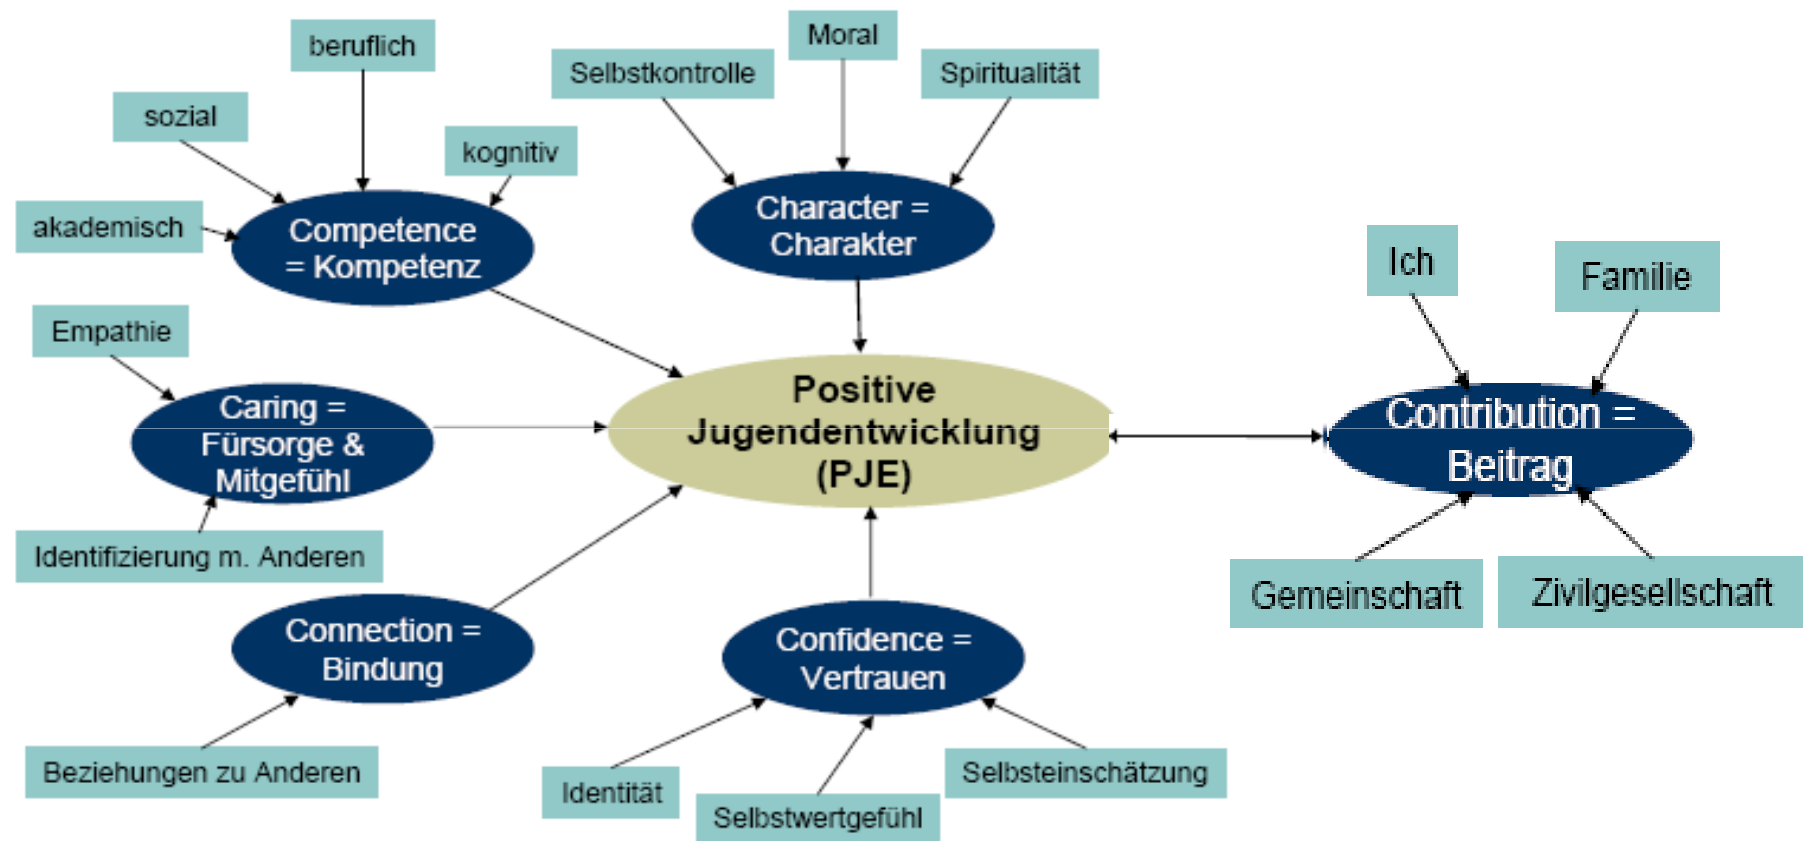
beruflich

sozial

kognitiv

akademisch

Competence = Kompetenz

Selbstkontrolle

Moral

Spiritualität

Character = Charakter

Ich

Familie

Contribution = Beitrag

Empathie

Caring = Fürsorge & Mitgefühl

Identifizierung m. Anderen

Positive Jugendentwicklung (PJE)

Gemeinschaft

Zivilgesellschaft

Connection = Bindung

Beziehungen zu Anderen

Confidence = Vertrauen

Identität

Selbstwertgefühl

Selbsteinschätzung